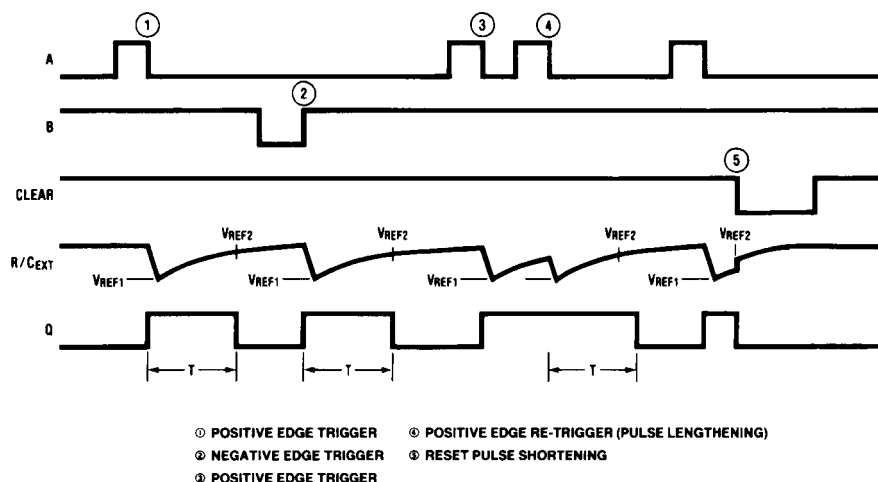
1
3
4
A
2
B
5
CLEAR
R/CEXT
VREF2
VREF2
VREF2
VREF2
VREF1
VREF1
VREF1
VREF1
Q
T
T
T

① POSITIVE EDGE TRIGGER
② NEGATIVE EDGE TRIGGER
③ POSITIVE EDGE TRIGGER
④ POSITIVE EDGE RE-TRIGGER (PULSE LENGTHENING)
⑤ RESET PULSE SHORTENING